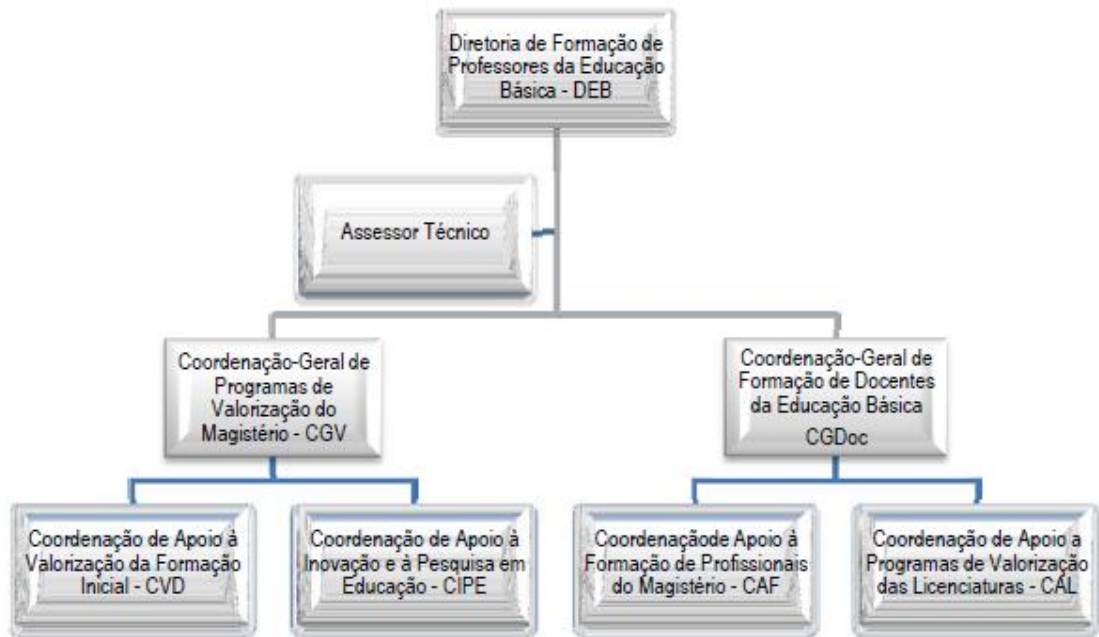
Diretoria de Formação de Professores da Educação Básica - DEB

Assessor Técnico

Coordenação-Geral de Programas de Valorização do Magistério - CGV

Coordenação-Geral de Formação de Docentes da Educação Básica

CGDoc

Coordenação de Apoio à Valorização da Formação Inicial - CVD

Coordenação de Apoio à Inovação e à Pesquisa em Educação - CIPE

Coordenaçãode Apoio à Formação de Profissionais do Magistério - CAF

Coordenação de Apoio a Programas de Valorização das Licenciaturas - CAL